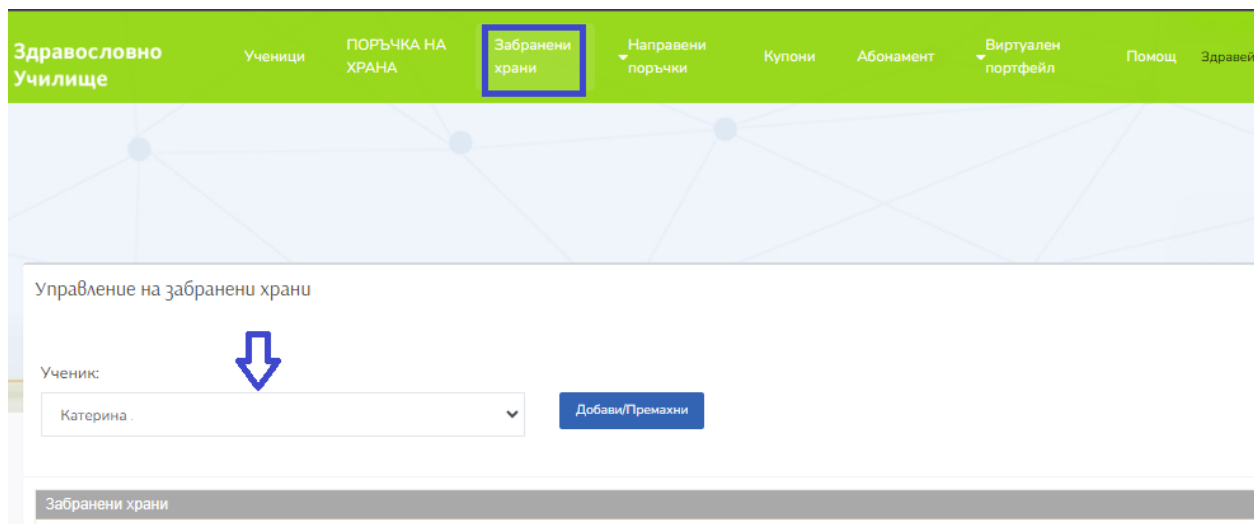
Здравословно Училище

Ученици

ПОРЪЧКА НА ХРАНА

Забранени храни

Направени поръчки

Купони

Абонамент

Виртуален портфейл

Помощ

Здравей

Управление на забранени храни

Ученик:

Катерина .

Добави/Премахни

Забранени храни